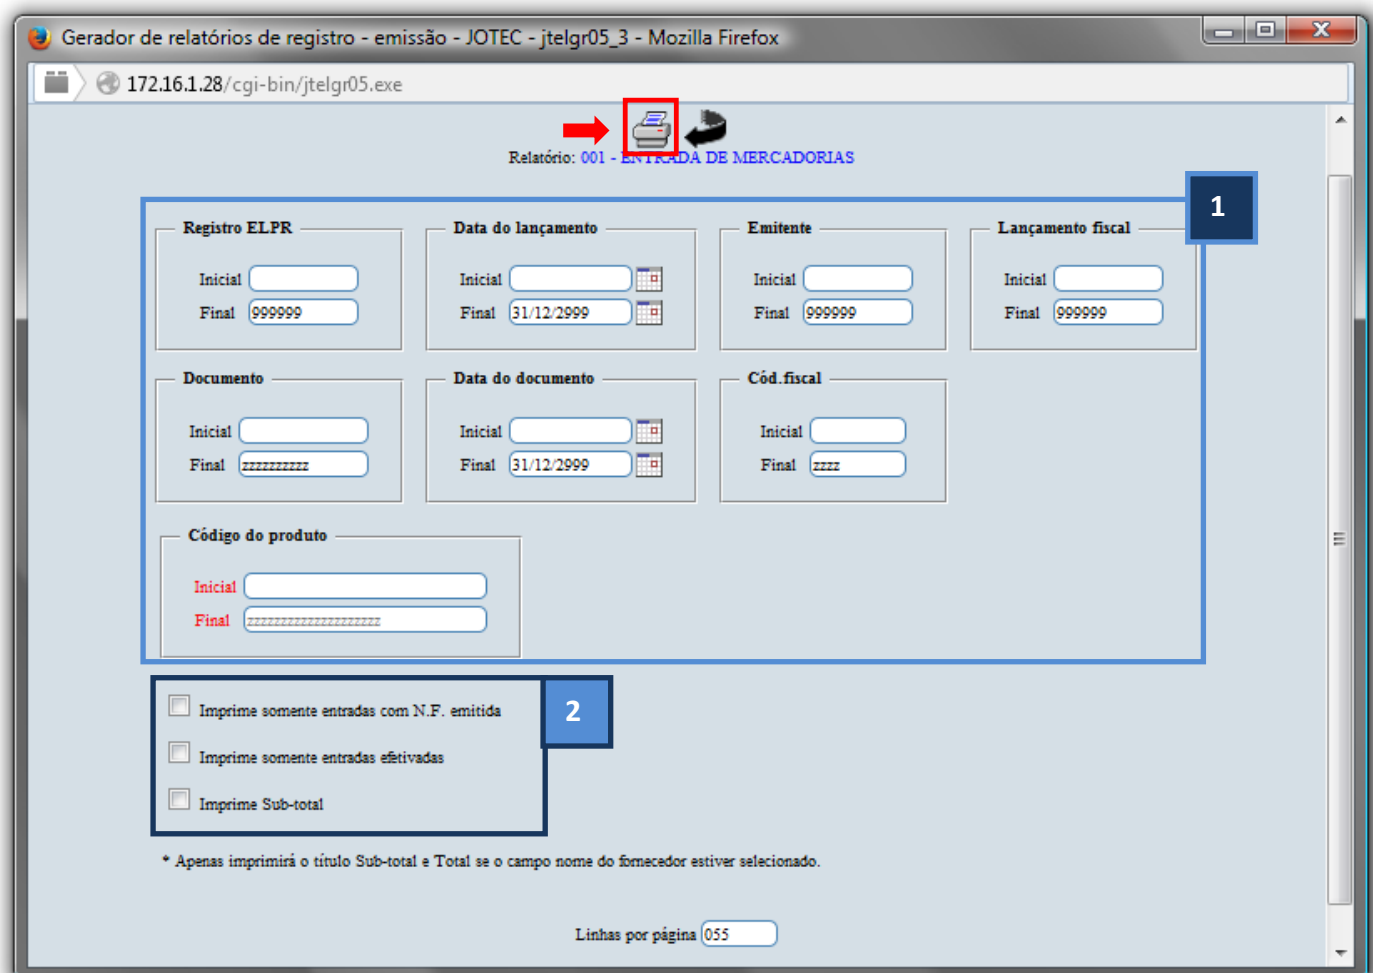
Gerador de relatórios de registro - emissão - JOTEC - jtelgr05_3 - Mozilla Firefox

172.16.1.28/cgi-bin/jtelgr05.exe

Relatório: 001 - ENTRADA DE MERCADORIAS

1

Registro ELPR
Inicial
Final 999999

Data do lançamento
Inicial
Final 31/12/2999

Emitente
Inicial
Final 999999

Lançamento fiscal
Inicial
Final 999999

Documento
Inicial
Final zzzzzzzzzz

Data do documento
Inicial
Final 31/12/2999

Cód.fiscal
Inicial
Final zzzz

Código do produto
Inicial
Final zzzzzzzzzzzzzzzzzzzz

2

Imprime somente entradas com N.F. emitida

Imprime somente entradas efetivadas

Imprime Sub-total

* Apenas imprimirá o título Sub-total e Total se o campo nome do fornecedor estiver selecionado.

Linhas por página 055